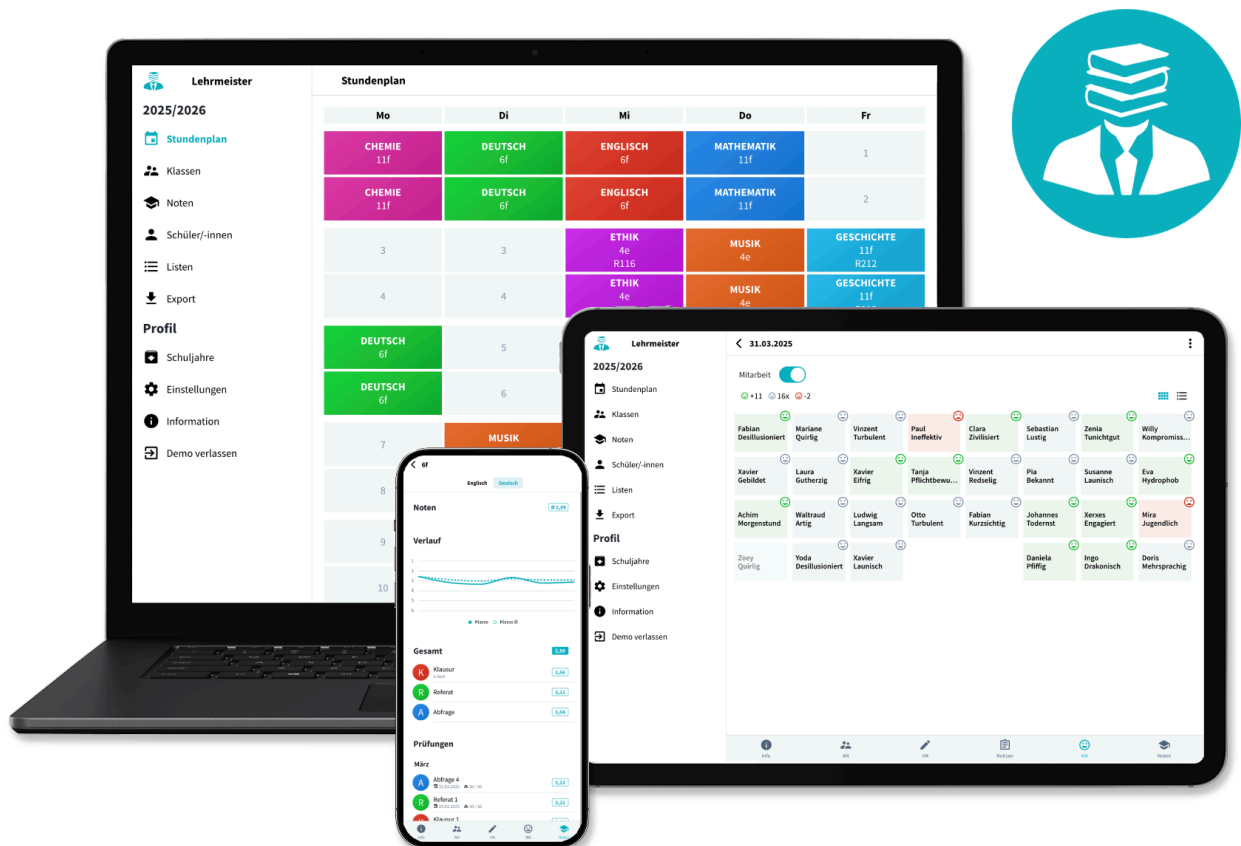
Lehrmeister
2025/2026
Stundenplan
Klassen
Noten
Schüler/-innen
Listen
Export
Profil
Schuljahre
Einstellungen
Information
Demo verlassen

Stundenplan

| Mo | Di | Mi | Do | Fr |
|---|---|---|---|---|
| CHEMIE 11f | DEUTSCH 6f | ENGLISCH 6f | MATHEMATIK 11f | 1 |
| CHEMIE 11f | DEUTSCH 6f | ENGLISCH 6f | MATHEMATIK 11f | 2 |
| 3 | 3 | ETHIK 4e R116 | MUSIK 4e | GESCHICHTE 11f R212 |
| 4 | 4 | ETHIK 4e | MUSIK 4e | GESCHICHTE 11f |
| DEUTSCH 6f | 5 | | | |
| DEUTSCH 6f | 6 | | | |
| 7 | MUSIK | | | |
| 8 | | | | |
| 9 | | | | |
| 10 | | | | |

6f
Englisch Deutsch
Noten
Ø 2,89
Verlauf
Klasse Klasse Ø
Gesamt 2,89
K Klausur 2,66
R Referat 3,21
A Abfrage 3,04
Prüfungen
März
A Abfrage 4 31.03.2025 30 / 30 3,33
R Referat 1 3,21
K Klausur 1
Info Alle HA Mit Noten

Lehrmeister
2025/2026
Stundenplan
Klassen
Noten
Schüler/-innen
Listen
Export
Profil
Schuljahre
Einstellungen
Information
Demo verlassen

31.03.2025
Mitarbeit
+11 16x -2

Fabian Desillusioniert
Mariane Quirlig
Vinzent Turbulent
Paul Ineffektiv
Clara Zivilisiert
Sebastian Lustig
Zenia Tunichtgut
Willy Kompromiss...
Xavier Gebildet
Laura Gutherzig
Xavier Eifrig
Tanja Pflichtbewu...
Vinzent Redselig
Pia Bekannt
Susanne Launisch
Eva Hydrophob
Achim Morgenstund
Waltraud Artig
Ludwig Langsam
Otto Turbulent
Fabian Kurzsichtig
Johannes Todernst
Xerxes Engagiert
Mira Jugendlich
Zoey Quirlig
Yoda Desillusioniert
Xavier Launisch
Daniela Pfiffig
Ingo Drakonisch
Doris Mehrsprachig

Info Alle HA Notizen MA Noten